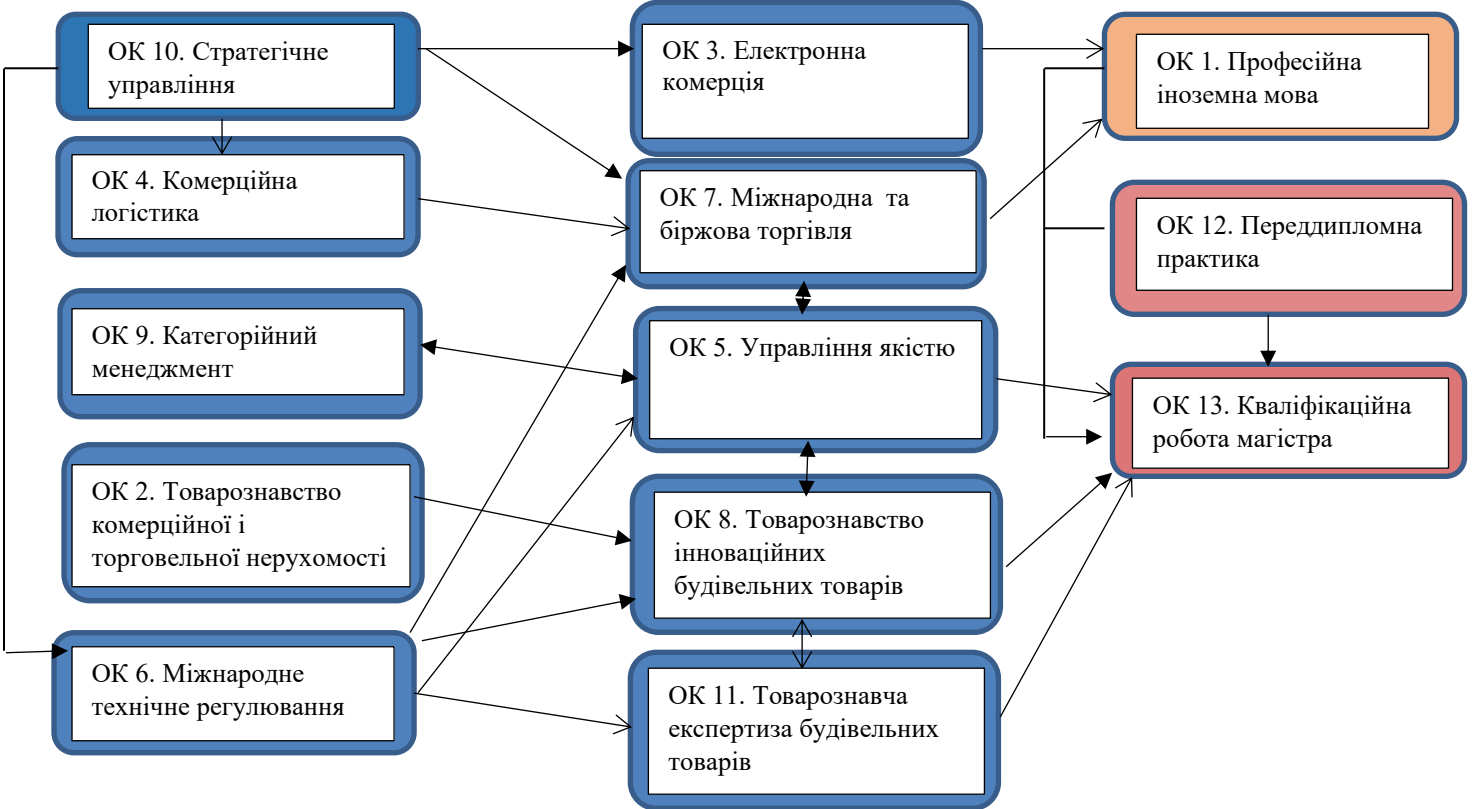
ОК 10. Стратегічне управління

ОК 4. Комерційна логістика

ОК 9. Категорійний менеджмент

ОК 2. Товарознавство комерційної і торговельної нерухомості

ОК 6. Міжнародне технічне регулювання

ОК 3. Електронна комерція

ОК 7. Міжнародна та біржова торгівля

ОК 5. Управління якістю

ОК 8. Товарознавство інноваційних будівельних товарів

ОК 11. Товарознавча експертиза будівельних товарів

ОК 1. Професійна іноземна мова

ОК 12. Переддипломна практика

ОК 13. Кваліфікаційна робота магістра